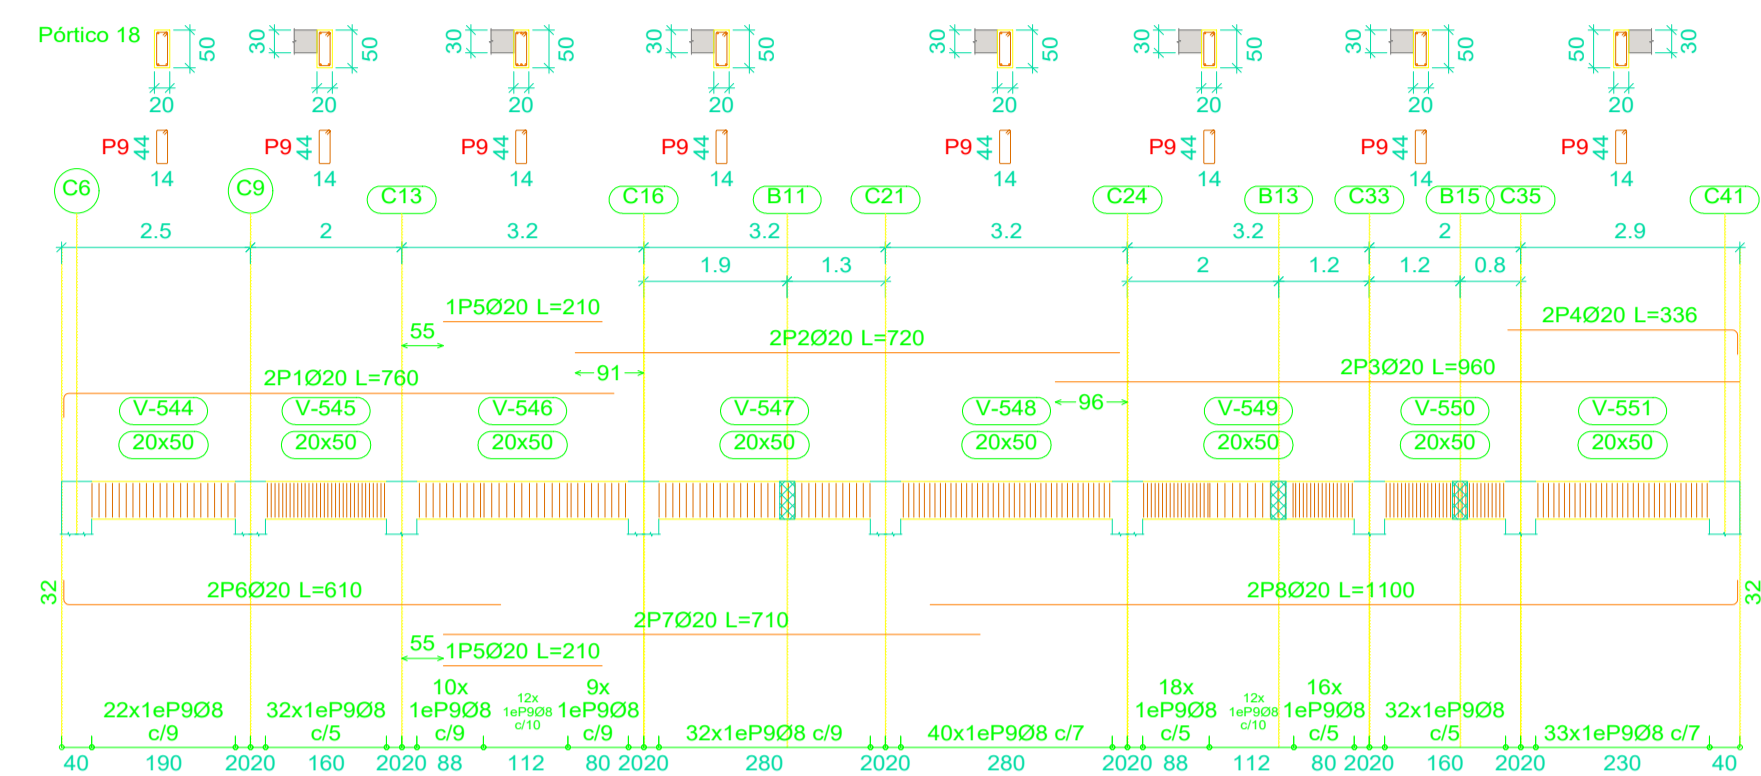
Pórtico 18

30 50 20 (repeated section labels)

P9 44 14

C6 C9 C13 C16 B11 C21 C24 B13 C33 B15 C35 C41

2.5 2 3.2 3.2 3.2 3.2 2 2.9
1.9 1.3 2 1.2 1.2 0.8

1P5Ø20 L=210
55
2P2Ø20 L=720
2P4Ø20 L=336
←91→
2P3Ø20 L=960
2P1Ø20 L=760
←96→

V-544 20x50
V-545 20x50
V-546 20x50
V-547 20x50
V-548 20x50
V-549 20x50
V-550 20x50
V-551 20x50

32
2P6Ø20 L=610
2P8Ø20 L=1100
32
2P7Ø20 L=710
55
1P5Ø20 L=210

22x1eP9Ø8 c/9
32x1eP9Ø8 c/5
10x 1eP9Ø8 c/9
12x 1eP9Ø8 c/10
9x 1eP9Ø8 c/9
32x1eP9Ø8 c/9
40x1eP9Ø8 c/7
18x 1eP9Ø8 c/5
12x 1eP9Ø8 c/10
16x 1eP9Ø8 c/5
32x1eP9Ø8 c/5
33x1eP9Ø8 c/7

40 190 2020 160 2020 88 112 80 2020 280 2020 280 2020 88 112 80 2020 160 2020 230 40